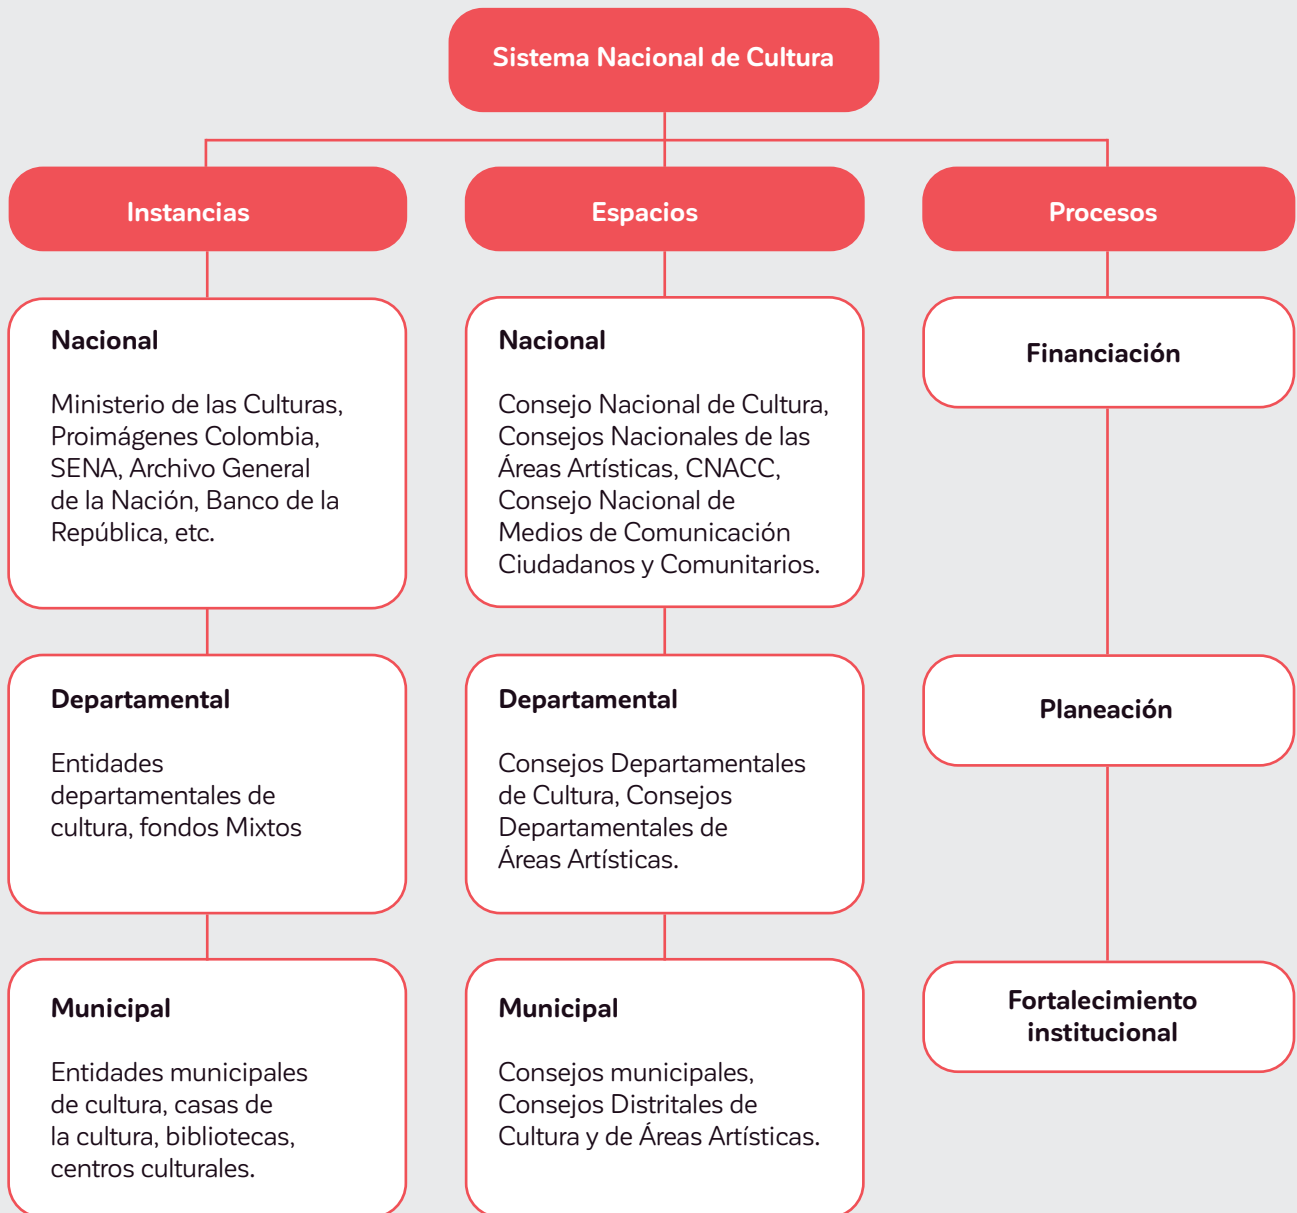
Sistema Nacional de Cultura

Instancias

Nacional

Ministerio de las Culturas, Proimágenes Colombia, SENA, Archivo General de la Nación, Banco de la República, etc.

Departamental

Entidades departamentales de cultura, fondos Mixtos

Municipal

Entidades municipales de cultura, casas de la cultura, bibliotecas, centros culturales.

Espacios

Nacional

Consejo Nacional de Cultura, Consejos Nacionales de las Áreas Artísticas, CNACC, Consejo Nacional de Medios de Comunicación Ciudadanos y Comunitarios.

Departamental

Consejos Departamentales de Cultura, Consejos Departamentales de Áreas Artísticas.

Municipal

Consejos municipales, Consejos Distritales de Cultura y de Áreas Artísticas.

Procesos

Financiación

Planeación

Fortalecimiento institucional